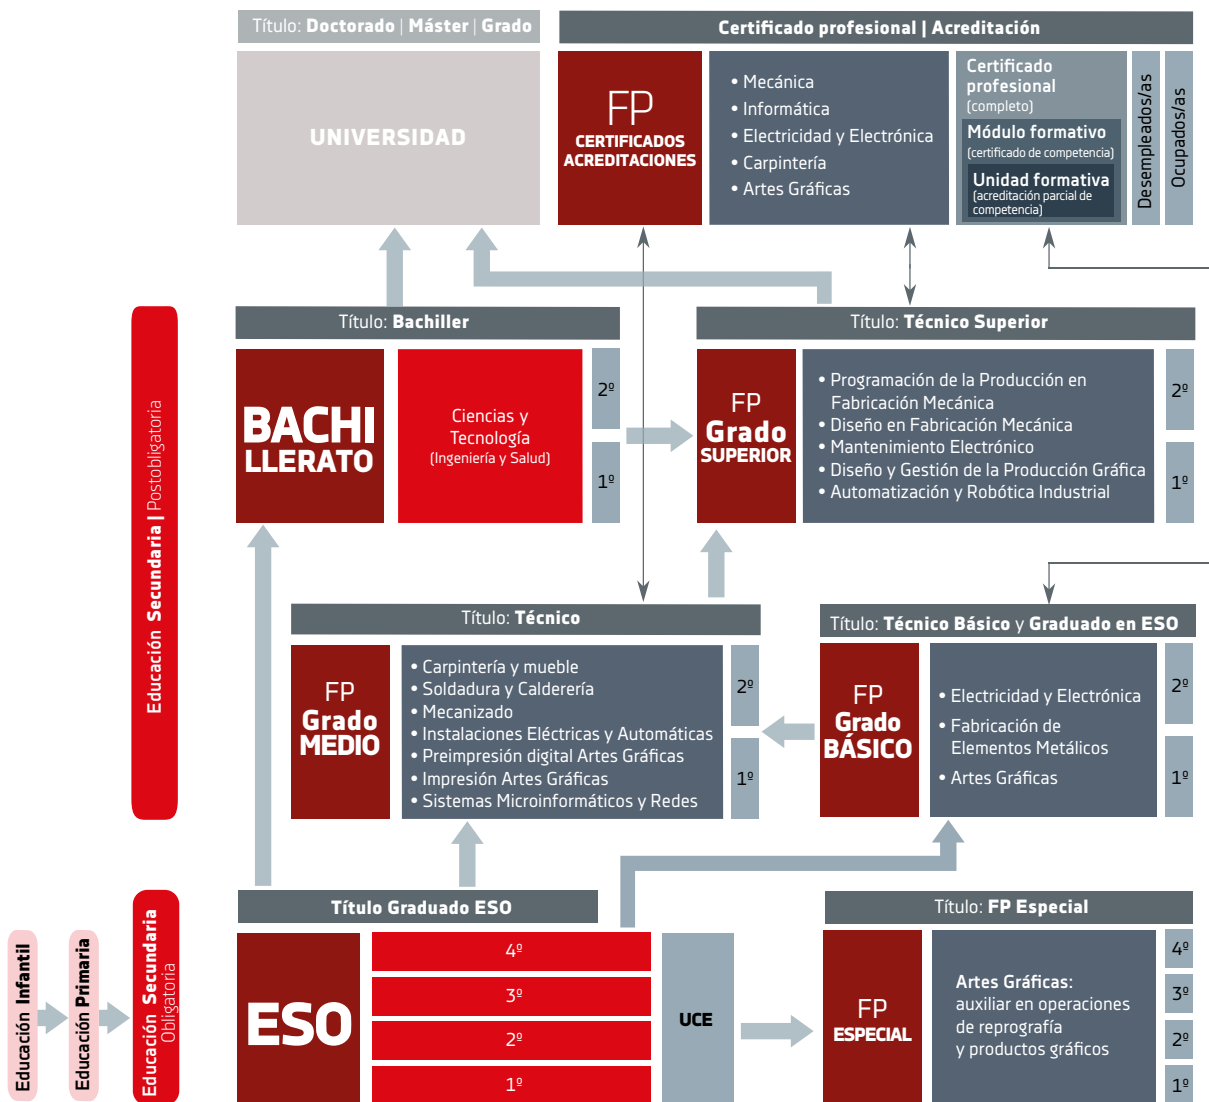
Título: Doctorado | Máster | Grado

UNIVERSIDAD

Certificado profesional | Acreditación

FP
CERTIFICADOS ACREDITACIONES

• Mecánica
• Informática
• Electricidad y Electrónica
• Carpintería
• Artes Gráficas

Certificado profesional
(completo)
Módulo formativo
(certificado de competencia)
Unidad formativa
(acreditación parcial de competencia)

Desempleados/as

Ocupados/as

Educación Secundaria | Postobligatoria

Título: Bachiller

BACHILLERATO

Ciencias y Tecnología
(Ingeniería y Salud)

2º
1º

Título: Técnico Superior

FP
Grado
SUPERIOR

• Programación de la Producción en Fabricación Mecánica
• Diseño en Fabricación Mecánica
• Mantenimiento Electrónico
• Diseño y Gestión de la Producción Gráfica
• Automatización y Robótica Industrial

2º
1º

Título: Técnico

FP
Grado
MEDIO

• Carpintería y mueble
• Soldadura y Calderería
• Mecanizado
• Instalaciones Eléctricas y Automáticas
• Preimpresión digital Artes Gráficas
• Impresión Artes Gráficas
• Sistemas Microinformáticos y Redes

2º
1º

Título: Técnico Básico y Graduado en ESO

FP
Grado
BÁSICO

• Electricidad y Electrónica
• Fabricación de Elementos Metálicos
• Artes Gráficas

2º
1º

Educación Infantil

Educación Primaria

Educación Secundaria Obligatoria

Título Graduado ESO

ESO

4º
3º
2º
1º

UCE

Título: FP Especial

FP
ESPECIAL

Artes Gráficas:
auxiliar en operaciones de reprografía y productos gráficos

4º
3º
2º
1º